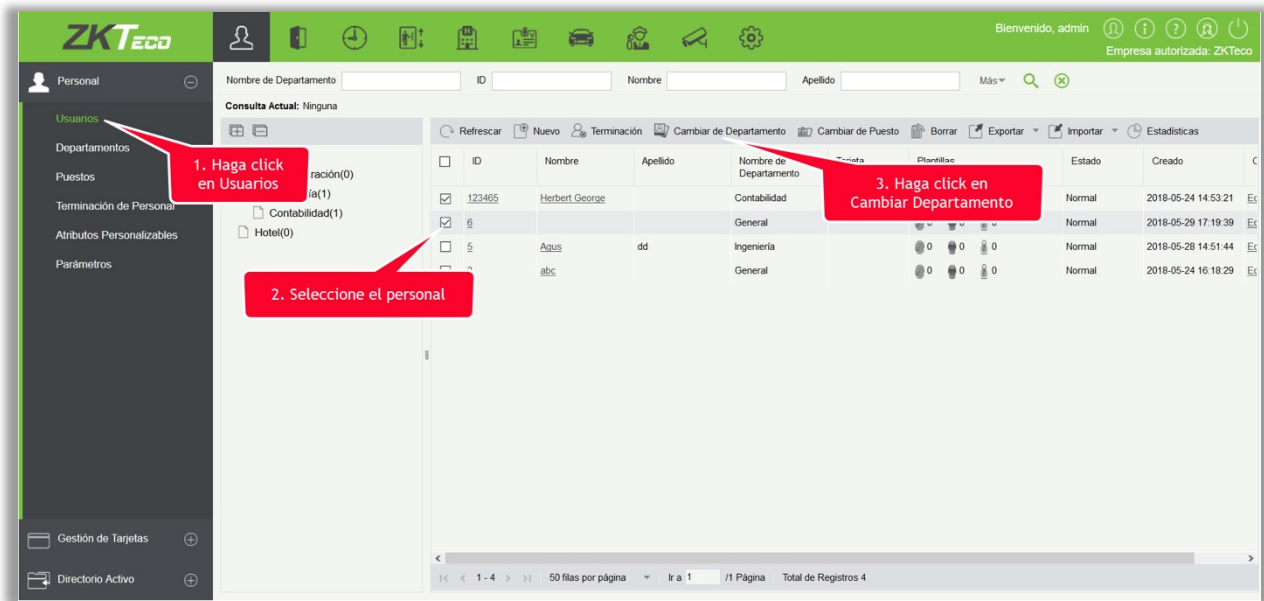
ZKTeco

Bienvenido, admin
Empresa autorizada: ZKTeco

Personal
Usuarios
Departamentos
Puestos
Terminación de Personal
Atributos Personalizables
Parámetros

Gestión de Tarjetas
Directorio Activo

Nombre de Departamento
ID
Nombre
Apellido
Más

Consulta Actual: Ninguna

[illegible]ración(0)
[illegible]ía(1)
Contabilidad(1)
Hotel(0)

1. Haga click en Usuarios

2. Seleccione el personal

3. Haga click en Cambiar Departamento

Refrescar
Nuevo
Terminación
Cambiar de Departamento
Cambiar de Puesto
Borrar
Exportar
Importar
Estadísticas

| | ID | Nombre | Apellido | Nombre de Departamento | Tarjeta | Plantillas | Estado | Creado | C |
|---|---|---|---|---|---|---|---|---|---|
| ☑ | 123465 | Herbert George | | Contabilidad | | | Normal | 2018-05-24 14:53:21 | Ed |
| ☑ | 6 | | | General | | 0 0 0 | Normal | 2018-05-29 17:19:39 | Ed |
| ☐ | 5 | Agus | dd | Ingeniería | | 0 0 0 | Normal | 2018-05-28 14:51:44 | Ed |
| ☐ | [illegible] | abc | | General | | 0 0 0 | Normal | 2018-05-24 16:18:29 | Ed |

1 - 4
50 filas por página
Ir a 1
/1 Página
Total de Registros 4